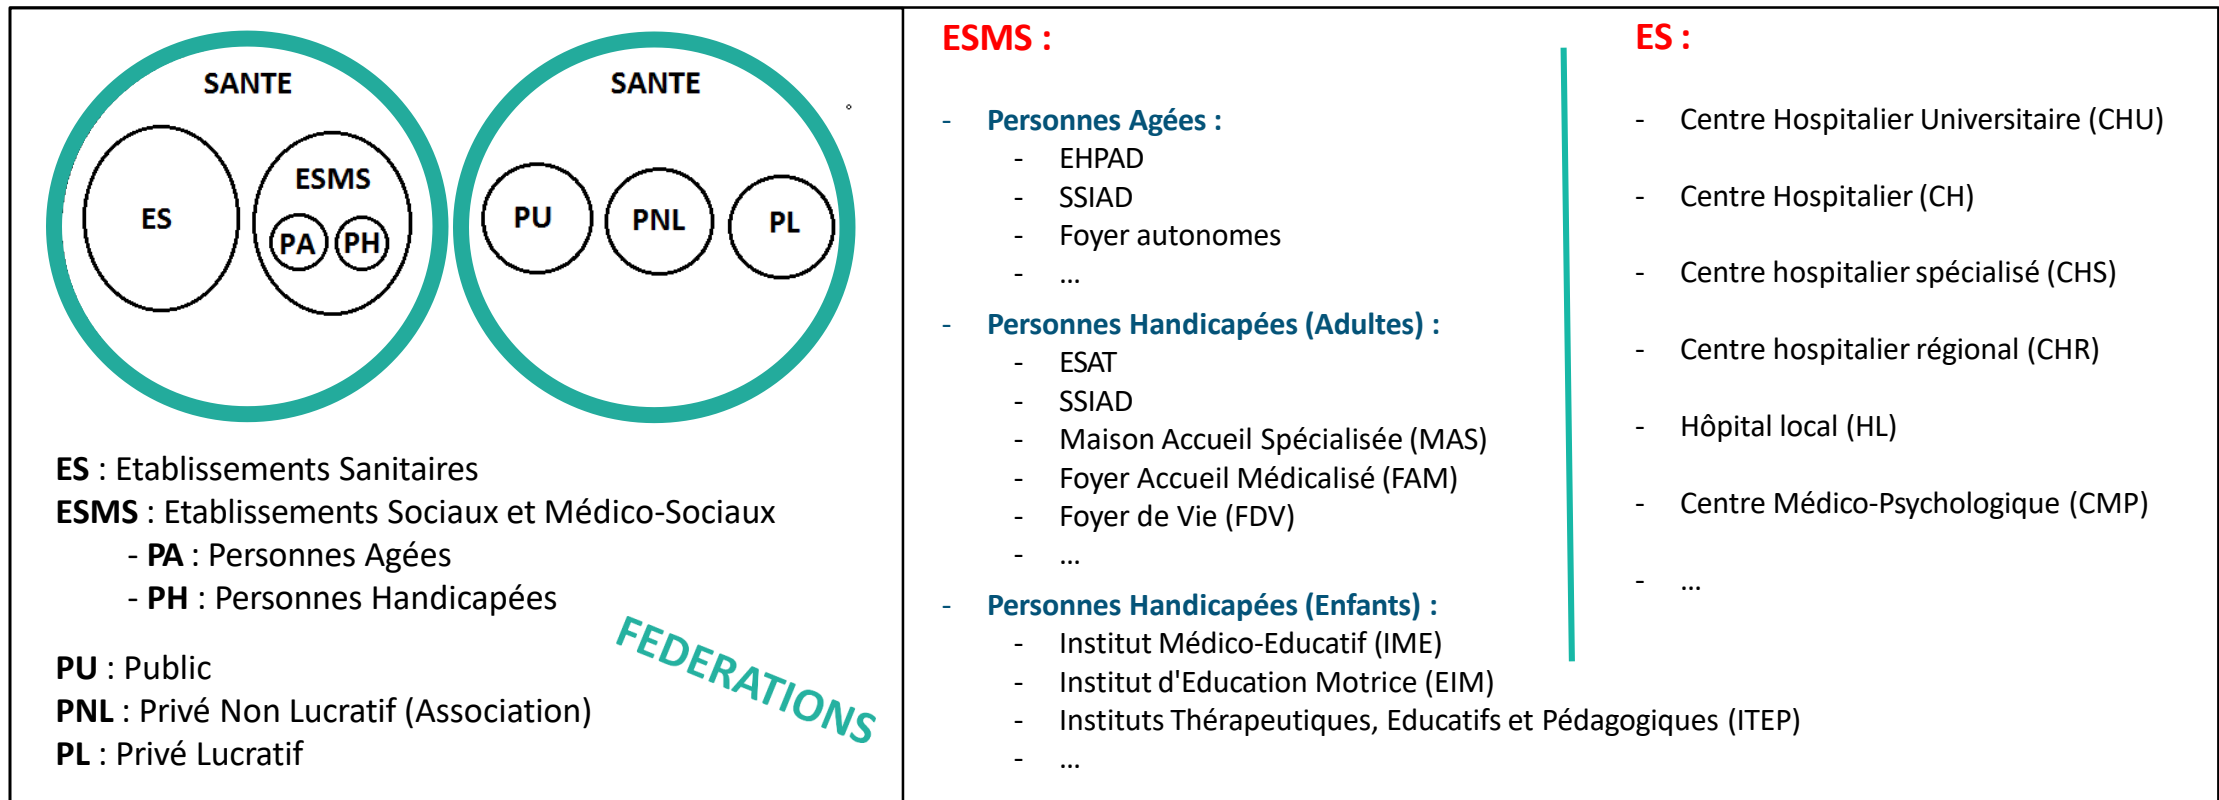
SANTE

ES

ESMS

PA PH

SANTE

PU PNL PL

ES : Etablissements Sanitaires
ESMS : Etablissements Sociaux et Médico-Sociaux
- PA : Personnes Agées
- PH : Personnes Handicapées

PU : Public
PNL : Privé Non Lucratif (Association)
PL : Privé Lucratif

FEDERATIONS

ESMS :

- Personnes Agées :
  - EHPAD
  - SSIAD
  - Foyer autonomes
  - …

- Personnes Handicapées (Adultes) :
  - ESAT
  - SSIAD
  - Maison Accueil Spécialisée (MAS)
  - Foyer Accueil Médicalisé (FAM)
  - Foyer de Vie (FDV)
  - …

- Personnes Handicapées (Enfants) :
  - Institut Médico-Educatif (IME)
  - Institut d'Education Motrice (EIM)
  - Instituts Thérapeutiques, Educatifs et Pédagogiques (ITEP)
  - …

ES :

- Centre Hospitalier Universitaire (CHU)

- Centre Hospitalier (CH)

- Centre hospitalier spécialisé (CHS)

- Centre hospitalier régional (CHR)

- Hôpital local (HL)

- Centre Médico-Psychologique (CMP)

- …